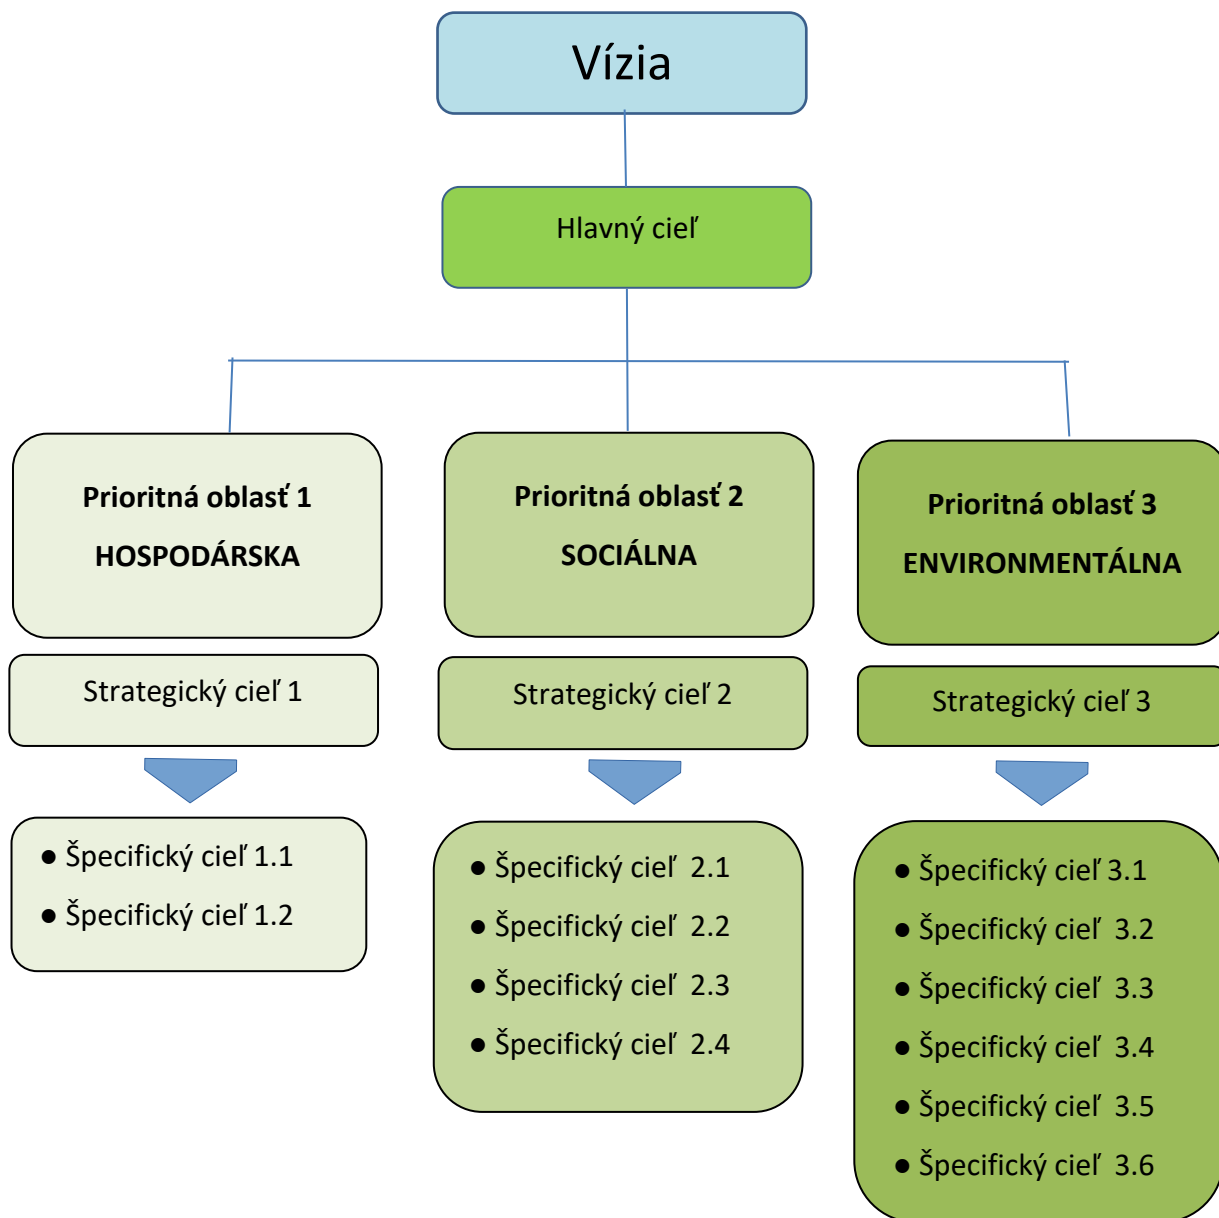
Vízia

Hlavný cieľ

Prioritná oblasť 1
HOSPODÁRSKA

Strategický cieľ 1

- Špecifický cieľ 1.1
- Špecifický cieľ 1.2

Prioritná oblasť 2
SOCIÁLNA

Strategický cieľ 2

- Špecifický cieľ 2.1
- Špecifický cieľ 2.2
- Špecifický cieľ 2.3
- Špecifický cieľ 2.4

Prioritná oblasť 3
ENVIRONMENTÁLNA

Strategický cieľ 3

- Špecifický cieľ 3.1
- Špecifický cieľ 3.2
- Špecifický cieľ 3.3
- Špecifický cieľ 3.4
- Špecifický cieľ 3.5
- Špecifický cieľ 3.6